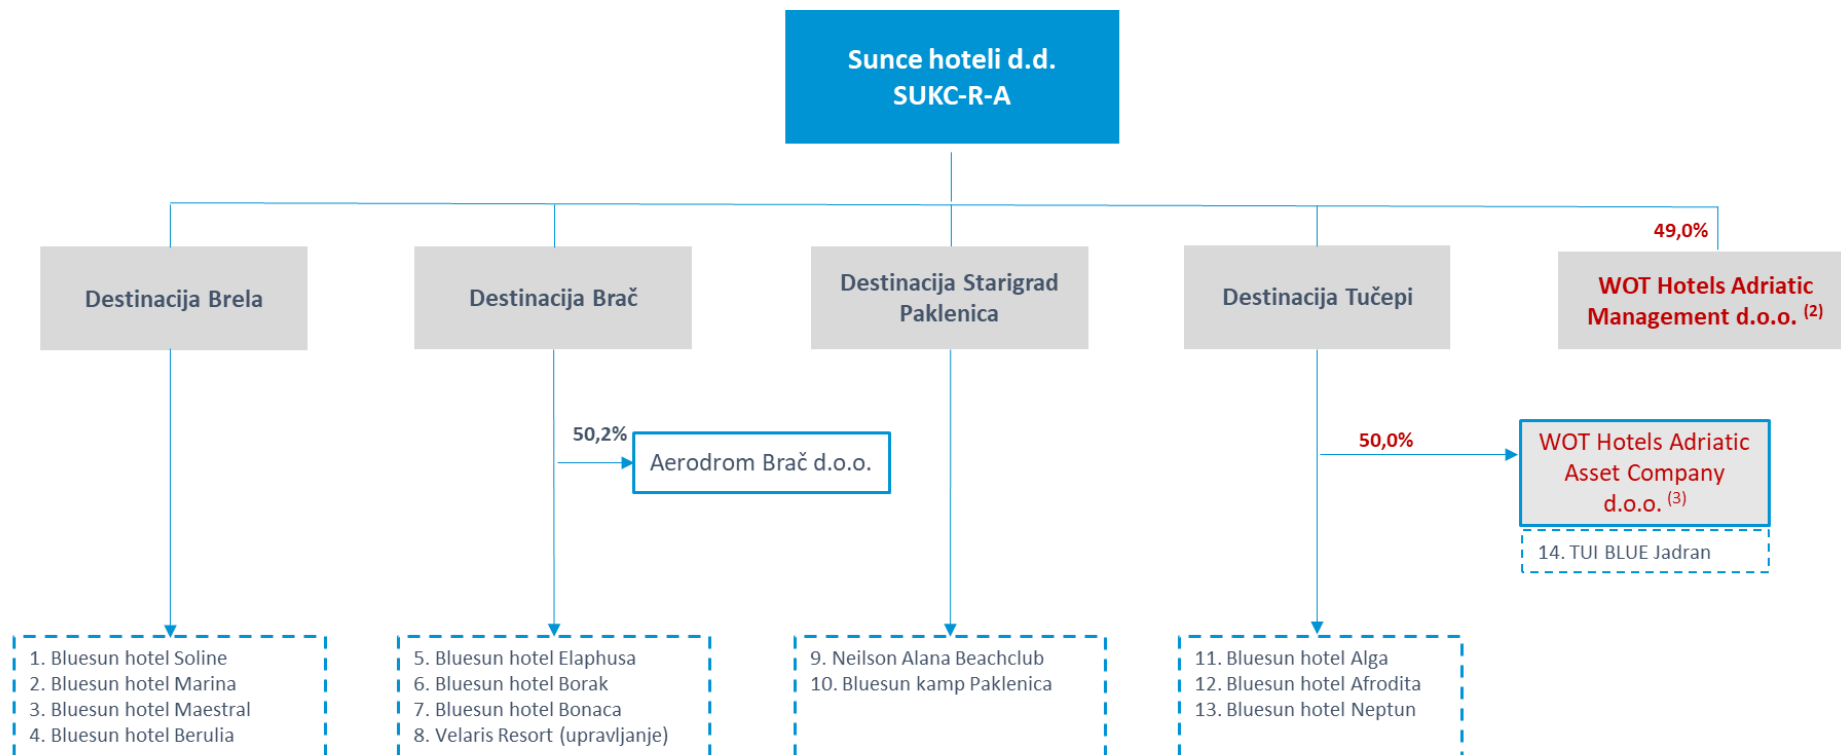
Sunce hoteli d.d.
SUKC-R-A

Destinacija Brela

Destinacija Brač

Destinacija Starigrad Paklenica

Destinacija Tučepi

49,0%

WOT Hotels Adriatic Management d.o.o. $^{(2)}$

50,2%

Aerodrom Brač d.o.o.

50,0%

WOT Hotels Adriatic Asset Company d.o.o. $^{(3)}$

14. TUI BLUE Jadran

1. Bluesun hotel Soline
2. Bluesun hotel Marina
3. Bluesun hotel Maestral
4. Bluesun hotel Berulia

5. Bluesun hotel Elaphusa
6. Bluesun hotel Borak
7. Bluesun hotel Bonaca
8. Velaris Resort (upravljanje)

9. Neilson Alana Beachclub
10. Bluesun kamp Paklenica

11. Bluesun hotel Alga
12. Bluesun hotel Afrodita
13. Bluesun hotel Neptun